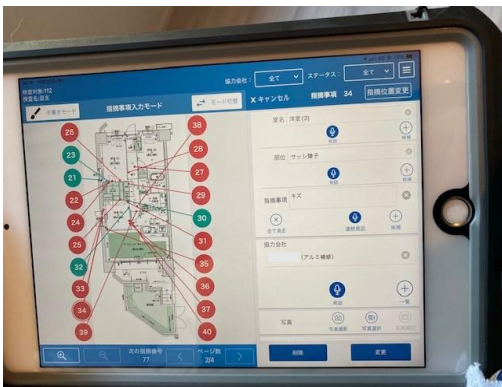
検査対象:112
検査私:渡本

協力会社: 全て ステータス: 全て

手書きモード 指摘事項入力モード モード切替

× キャンセル 指摘事項 34 指摘位置変更

室名 洋室(3)
音声 

部位 サッシ障子
音声 

指摘事項 キズ
全て消去 連続音声 

協力会社
(アルミ硝締)
音声 一覧

写真 写真撮影 写真選択 写真確認

削除 変更

26 23 21 22 24 25 32 33 34 39
38 28 27 29 30 31 35 36 37 40

次の指摘番号 77
ページ数 2/4